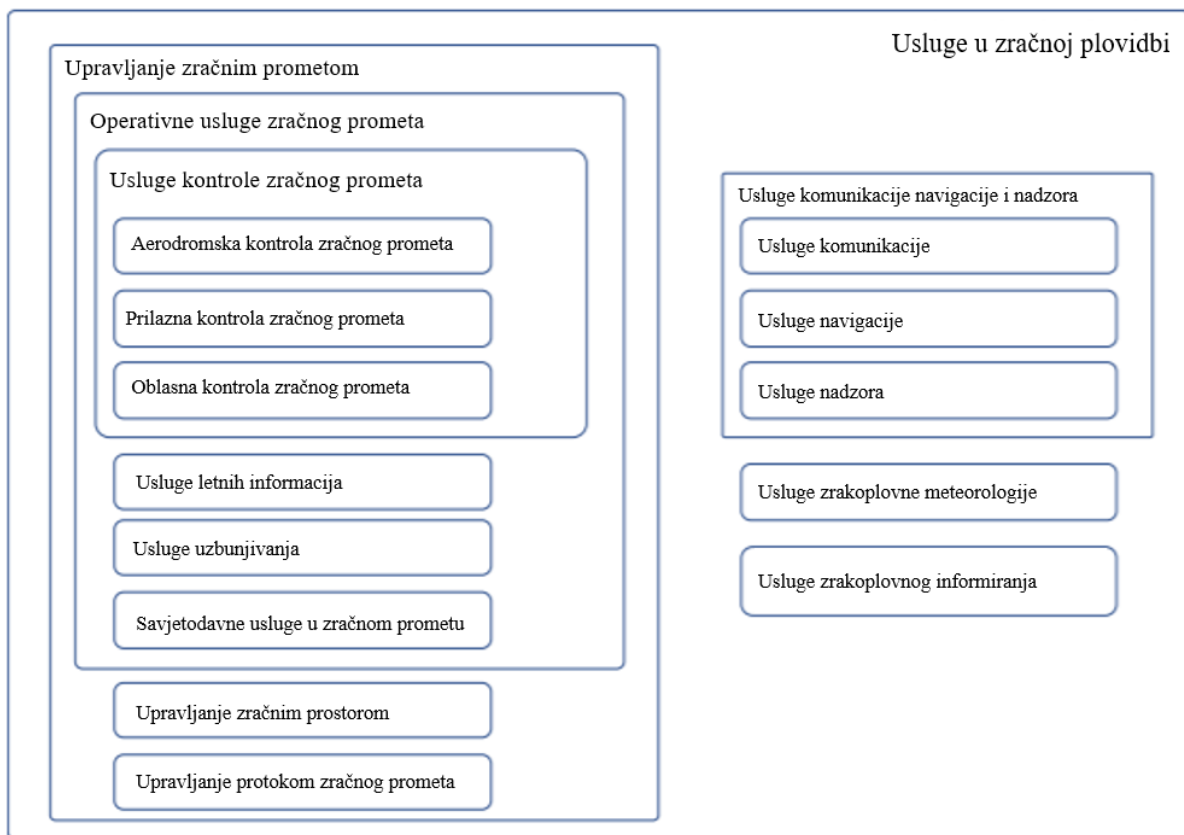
Usluge u zračnoj plovidbi

Upravljanje zračnim prometom

Operativne usluge zračnog prometa

Usluge kontrole zračnog prometa

Aerodromska kontrola zračnog prometa

Prilazna kontrola zračnog prometa

Oblasna kontrola zračnog prometa

Usluge letnih informacija

Usluge uzbunjivanja

Savjetodavne usluge u zračnom prometu

Upravljanje zračnim prostorom

Upravljanje protokom zračnog prometa

Usluge komunikacije navigacije i nadzora

Usluge komunikacije

Usluge navigacije

Usluge nadzora

Usluge zrakoplovne meteorologije

Usluge zrakoplovnog informiranja